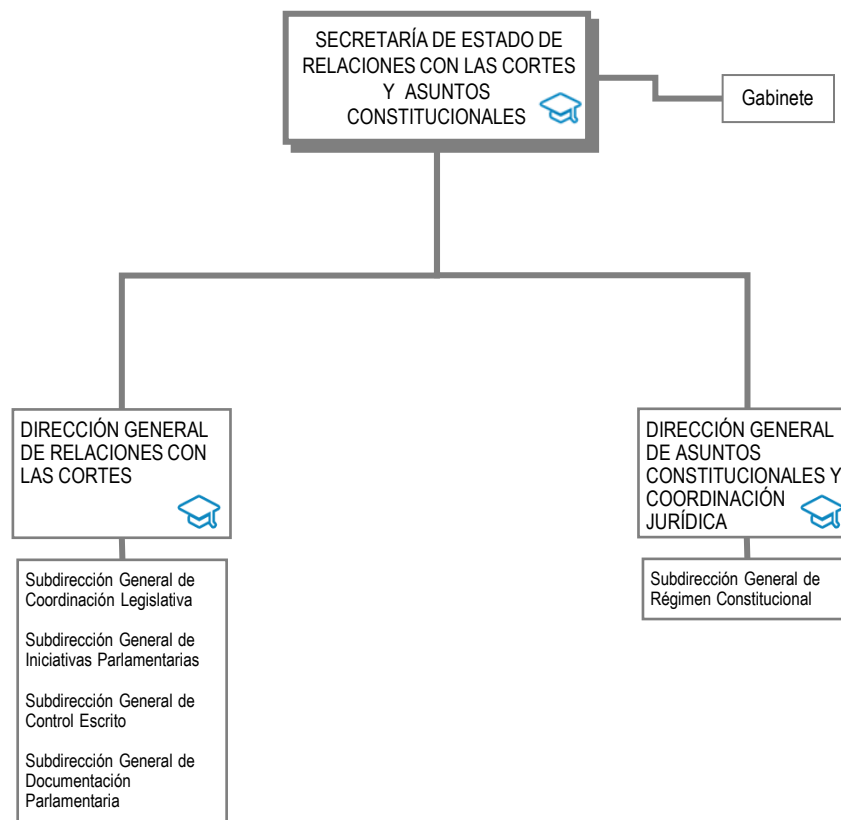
SECRETARÍA DE ESTADO DE RELACIONES CON LAS CORTES Y ASUNTOS CONSTITUCIONALES

Gabinete

DIRECCIÓN GENERAL DE RELACIONES CON LAS CORTES

Subdirección General de Coordinación Legislativa

Subdirección General de Iniciativas Parlamentarias

Subdirección General de Control Escrito

Subdirección General de Documentación Parlamentaria

DIRECCIÓN GENERAL DE ASUNTOS CONSTITUCIONALES Y COORDINACIÓN JURÍDICA

Subdirección General de Régimen Constitucional